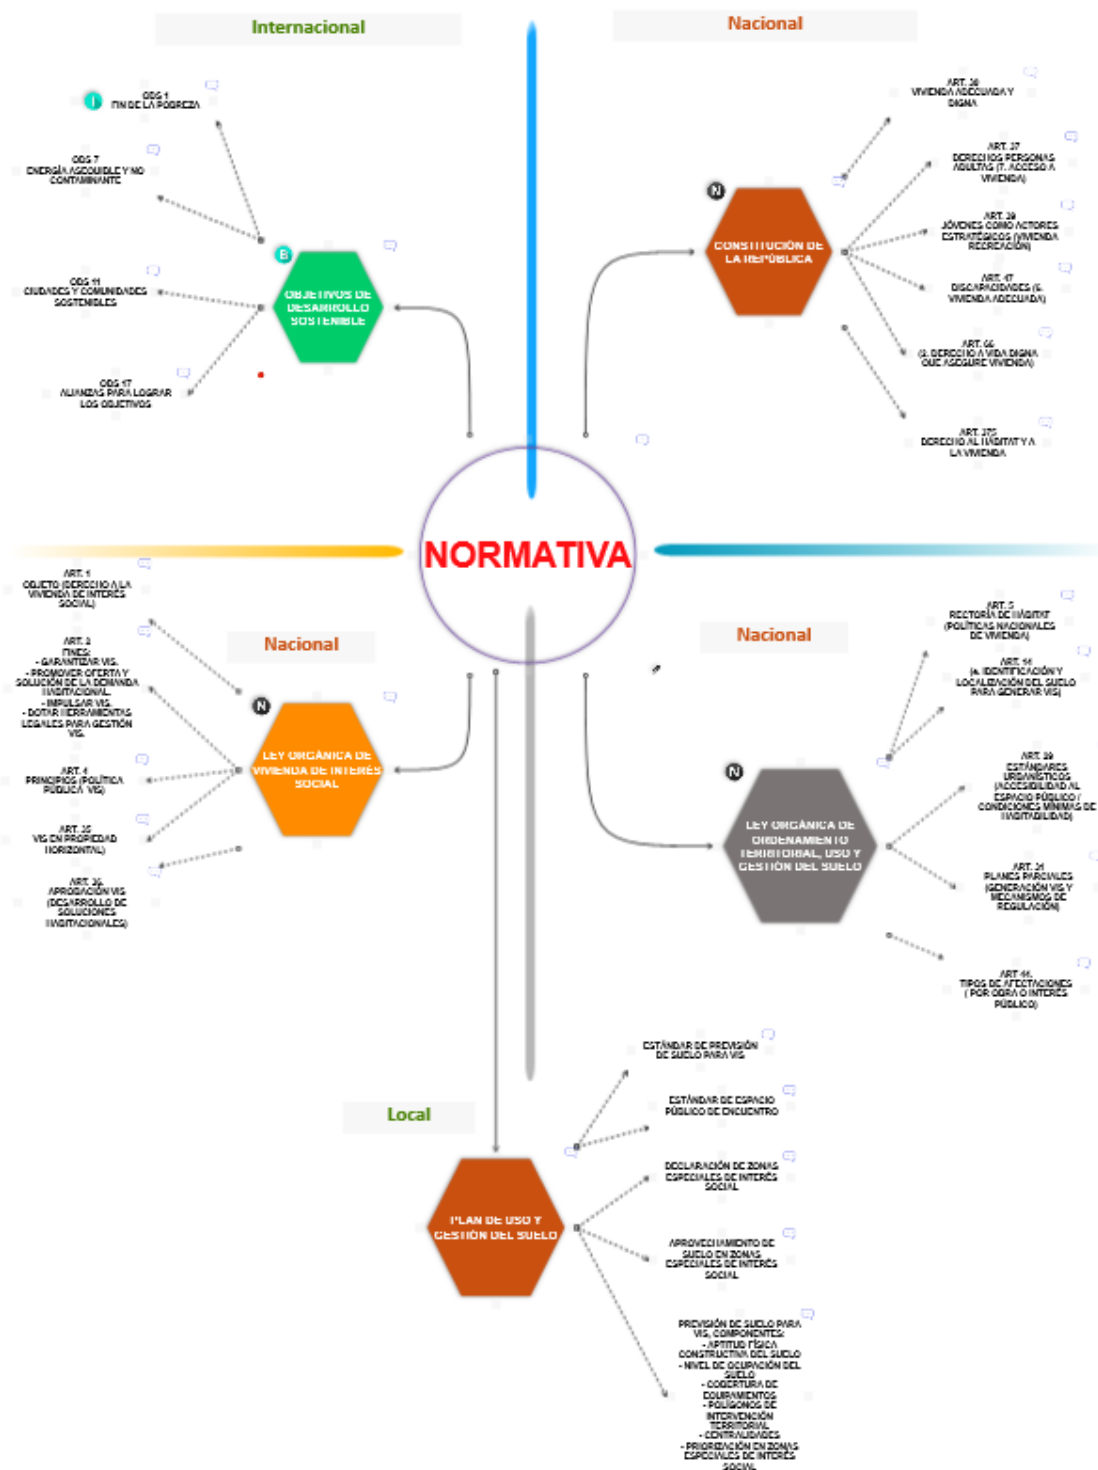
Internacional

Nacional

I

ODS 1
FIN DE LA POBREZA

ODS 7
ENERGÍA ASEQUIBLE Y NO CONTAMINANTE

B

OBJETIVOS DE DESARROLLO SOSTENIBLE

ODS 11
CIUDADES Y COMUNIDADES SOSTENIBLES

ODS 17
ALIANZAS PARA LOGRAR LOS OBJETIVOS

ART. 30
VIVIENDA ADECUADA Y DIGNA

N

ART. 37
DERECHOS PERSONAS ADULTAS (7. ACCESO A VIVIENDA)

CONSTITUCIÓN DE LA REPÚBLICA

ART. 39
JÓVENES COMO ACTORES ESTRATÉGICOS (VIVIENDA RECREACIÓN)

ART. 47
DISCAPACIDADES (6. VIVIENDA ADECUADA)

ART. 66
(2. DERECHO A VIDA DIGNA QUE ASEGURE VIVIENDA)

ART. 375
DERECHO AL HÁBITAT Y A LA VIVIENDA

NORMATIVA

ART. 1
OBJETO (DERECHO A LA VIVIENDA DE INTERÉS SOCIAL)

Nacional

ART. 3
FINES:
- GARANTIZAR VIS.
- PROMOVER OFERTA Y SOLUCIÓN DE LA DEMANDA HABITACIONAL.
- IMPULSAR VIS.
- DOTAR HERRAMIENTAS LEGALES PARA GESTIÓN VIS.

N

LEY ORGÁNICA DE VIVIENDA DE INTERÉS SOCIAL

ART. 4
PRINCIPIOS (POLÍTICA PÚBLICA VIS)

ART. 15
VIS EN PROPIEDAD HORIZONTAL)

ART. 26
APROBACIÓN VIS (DESARROLLO DE SOLUCIONES HABITACIONALES)

Nacional

ART. 5
RECTORÍA DE HÁBITAT (POLÍTICAS NACIONALES DE VIVIENDA)

ART. 11
(4. IDENTIFICACIÓN Y LOCALIZACIÓN DEL SUELO PARA GENERAR VIS)

N

ART. 29
ESTÁNDARES URBANÍSTICOS (ACCESIBILIDAD AL ESPACIO PÚBLICO / CONDICIONES MÍNIMAS DE HABITABILIDAD)

LEY ORGÁNICA DE ORDENAMIENTO TERRITORIAL, USO Y GESTIÓN DEL SUELO

ART. 31
PLANES PARCIALES (GENERACIÓN VIS Y MECANISMOS DE REGULACIÓN)

ART. 44.
TIPOS DE AFECTACIONES ( POR OBRA O INTERÉS PÚBLICO)

ESTÁNDAR DE PREVISIÓN DE SUELO PARA VIS

Local

ESTÁNDAR DE ESPACIO PÚBLICO DE ENCUENTRO

DECLARACIÓN DE ZONAS ESPECIALES DE INTERÉS SOCIAL

PLAN DE USO Y GESTIÓN DEL SUELO

APROVECHAMIENTO DE SUELO EN ZONAS ESPECIALES DE INTERÉS SOCIAL

PREVISIÓN DE SUELO PARA VIS, COMPONENTES:
- APTITUD FÍSICA CONSTRUCTIVA DEL SUELO
- NIVEL DE OCUPACIÓN DEL SUELO
- COBERTURA DE EQUIPAMIENTOS
- POLÍGONOS DE INTERVENCIÓN TERRITORIAL
- CENTRALIDADES
- PRIORIZACIÓN EN ZONAS ESPECIALES DE INTERÉS SOCIAL